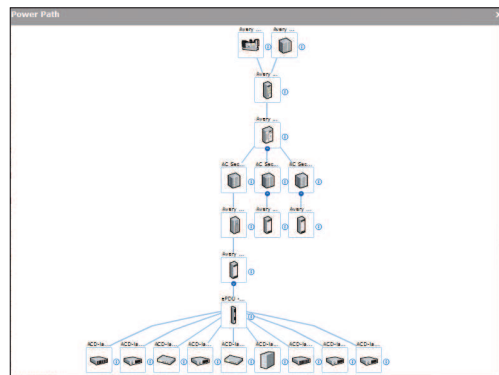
Power Path

Avery ...
Avery ...
Avery ...
Avery ...
AC Sec...
AC Sec...
AC Sec...
Avery ...
Avery ...
Avery ...
Avery ...
ePDU ...
ACD-la...
ACD-la...
ACD-la...
ACD-la...
ACD-la...
ACD-la...
ACD-la...
ACD-la...
ACD-la...